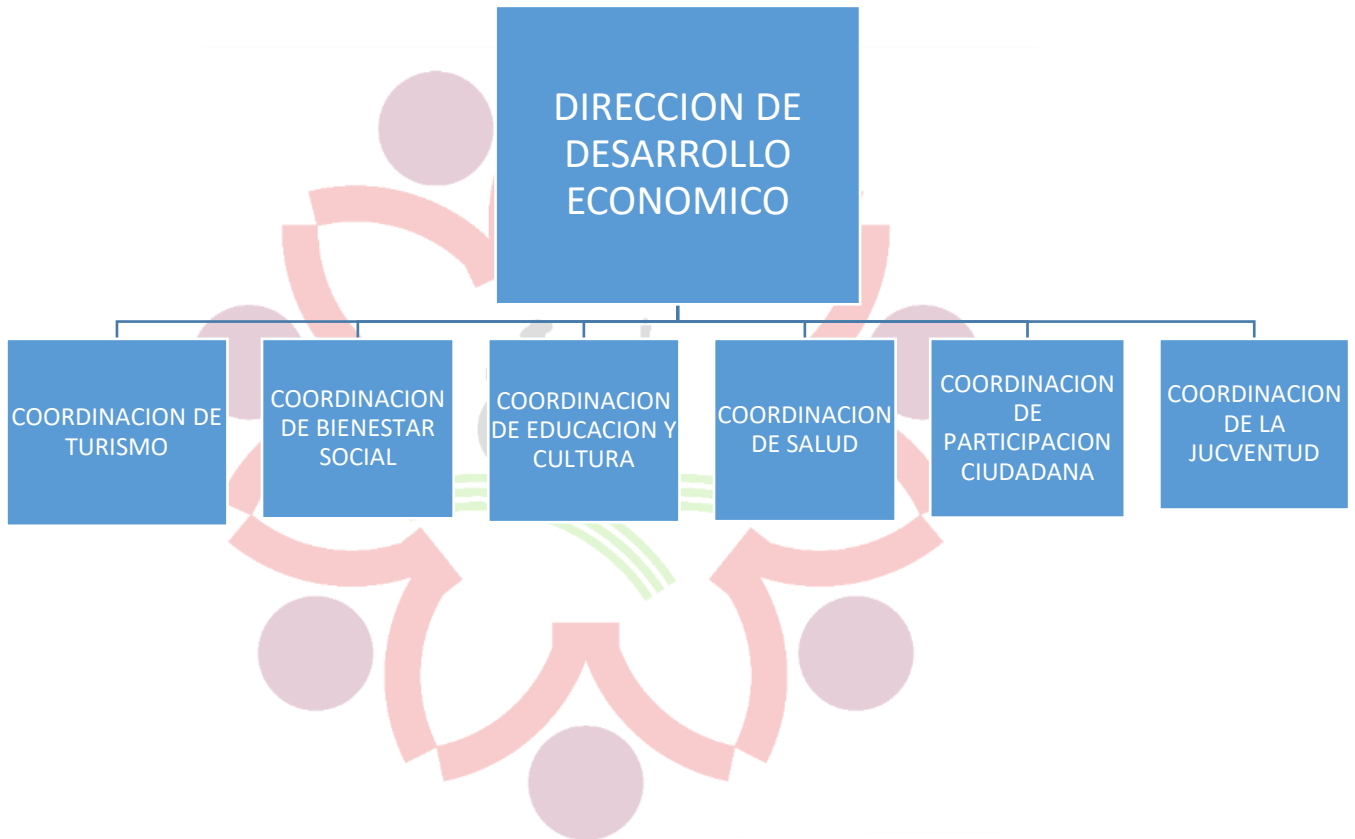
DIRECCION DE DESARROLLO ECONOMICO

COORDINACION DE TURISMO

COORDINACION DE BIENESTAR SOCIAL

COORDINACION DE EDUCACION Y CULTURA

COORDINACION DE SALUD

COORDINACION DE PARTICIPACION CIUDADANA

COORDINACION DE LA JUCVENTUD